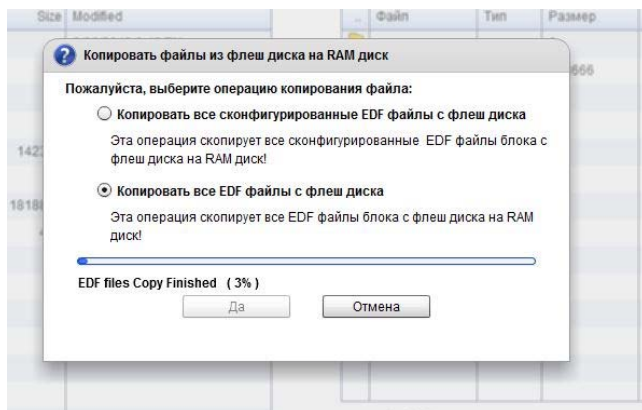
Size Modified

.. Файл Тип Размер

666

142

1818

Копировать файлы из флеш диска на RAM диск

Пожалуйста, выберите операцию копирования файла:

Копировать все сконфигурированные EDF файлы с флеш диска

Эта операция скопирует все сконфигурированные EDF файлы блока с флеш диска на RAM диск!

Копировать все EDF файлы с флеш диска

Эта операция скопирует все EDF файлы блока с флеш диска на RAM диск!

EDF files Copy Finished ( 3% )

Да

Отмена